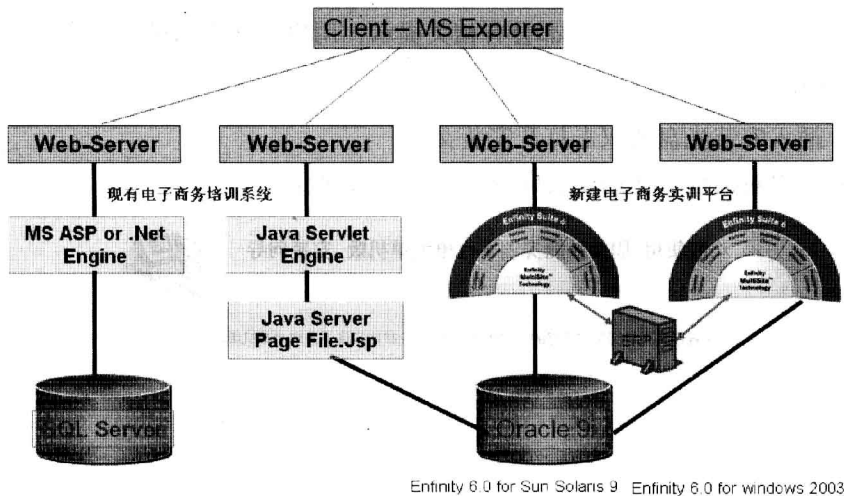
Client – MS Explorer

Web-Server

Web-Server

Web-Server

Web-Server

现有电子商务培训系统

新建电子商务实训平台

MS ASP or .Net Engine

Java Servlet Engine

Java Server Page File.Jsp

Enfinity Suite 6

Enfinity MultiSite Technology

Enfinity Suite 6

Enfinity MultiSite Technology

SQL Server

Oracle 9

Enfinity 6.0 for Sun Solaris 9

Enfinity 6.0 for windows 2003